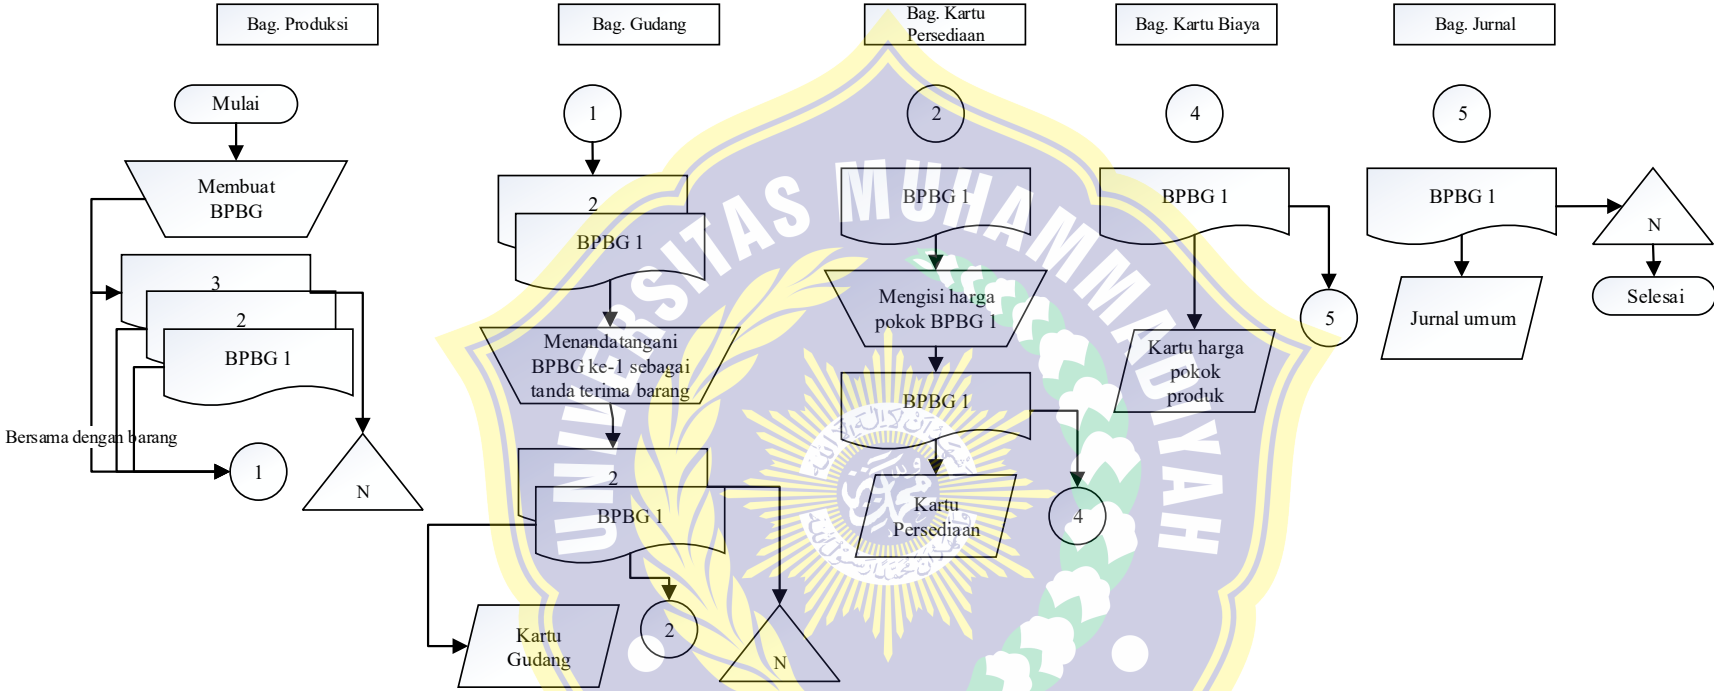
Bag. Produksi

Mulai

Membuat BPBG

3

2

BPBG 1

Bersama dengan barang

1

N

Bag. Gudang

1

2

BPBG 1

Menandatangani BPBG ke-1 sebagai tanda terima barang

2

BPBG 1

Kartu Gudang

2

N

Bag. Kartu Persediaan

2

BPBG 1

Mengisi harga pokok BPBG 1

BPBG 1

Kartu Persediaan

4

Bag. Kartu Biaya

4

BPBG 1

5

Kartu harga pokok produk

Bag. Jurnal

5

BPBG 1

Jurnal umum

N

Selesai

UNIVERSITAS MUHAMMADIYAH